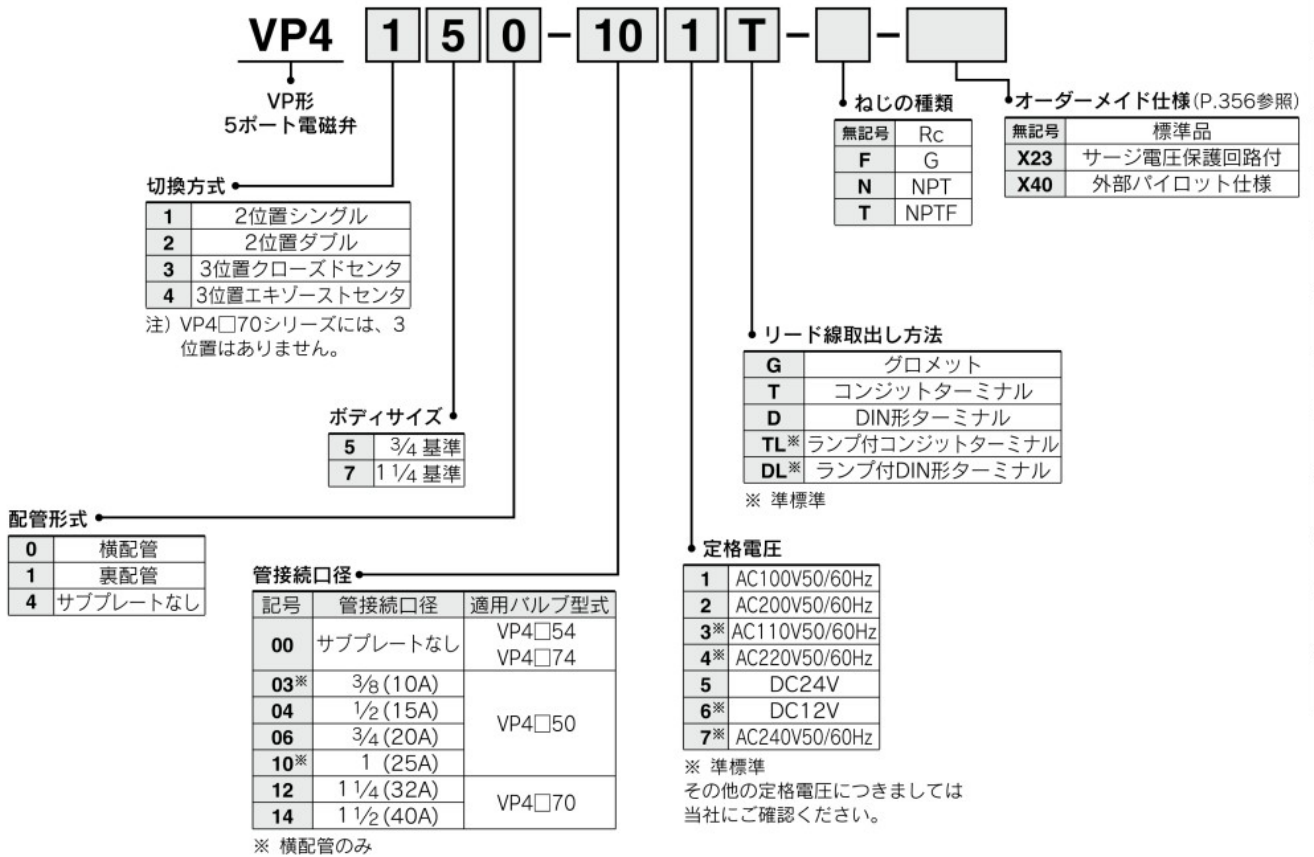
VP4 1 5 0 − 10 1 T − □ − □

VP形
5ポート電磁弁

切換方式

| 1 | 2位置シングル |
|---|---|
| 2 | 2位置ダブル |
| 3 | 3位置クローズドセンタ |
| 4 | 3位置エキゾーストセンタ |

注）VP4□70シリーズには、3位置はありません。

ボディサイズ

| 5 | $\frac{3}{4}$ 基準 |
|---|---|
| 7 | 1 $\frac{1}{4}$ 基準 |

配管形式

| 0 | 横配管 |
|---|---|
| 1 | 裏配管 |
| 4 | サブプレートなし |

管接続口径

| 記号 | 管接続口径 | 適用バルブ型式 |
|---|---|---|
| 00 | サブプレートなし | VP4□54 VP4□74 |
| 03※ | $\frac{3}{8}$ (10A) | VP4□50 |
| 04 | $\frac{1}{2}$ (15A) | VP4□50 |
| 06 | $\frac{3}{4}$ (20A) | VP4□50 |
| 10※ | 1 (25A) | VP4□50 |
| 12 | 1 $\frac{1}{4}$ (32A) | VP4□70 |
| 14 | 1 $\frac{1}{2}$ (40A) | VP4□70 |

※ 横配管のみ

ねじの種類

| 無記号 | Rc |
|---|---|
| F | G |
| N | NPT |
| T | NPTF |

オーダーメイド仕様(P.356参照)

| 無記号 | 標準品 |
|---|---|
| X23 | サージ電圧保護回路付 |
| X40 | 外部パイロット仕様 |

リード線取出し方法

| G | グロメット |
|---|---|
| T | コンジットターミナル |
| D | DIN形ターミナル |
| TL※ | ランプ付コンジットターミナル |
| DL※ | ランプ付DIN形ターミナル |

※ 準標準

定格電圧

| 1 | AC100V50/60Hz |
|---|---|
| 2 | AC200V50/60Hz |
| 3※ | AC110V50/60Hz |
| 4※ | AC220V50/60Hz |
| 5 | DC24V |
| 6※ | DC12V |
| 7※ | AC240V50/60Hz |

※ 準標準
その他の定格電圧につきましては当社にご確認ください。